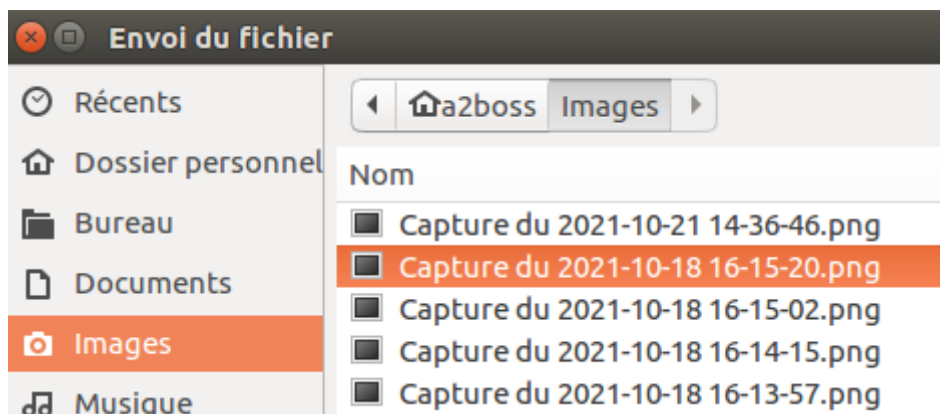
Envoi du fichier

Récents
Dossier personnel
Bureau
Documents
Images
Musique

a2boss
Images

Nom
Capture du 2021-10-21 14-36-46.png
Capture du 2021-10-18 16-15-20.png
Capture du 2021-10-18 16-15-02.png
Capture du 2021-10-18 16-14-15.png
Capture du 2021-10-18 16-13-57.png